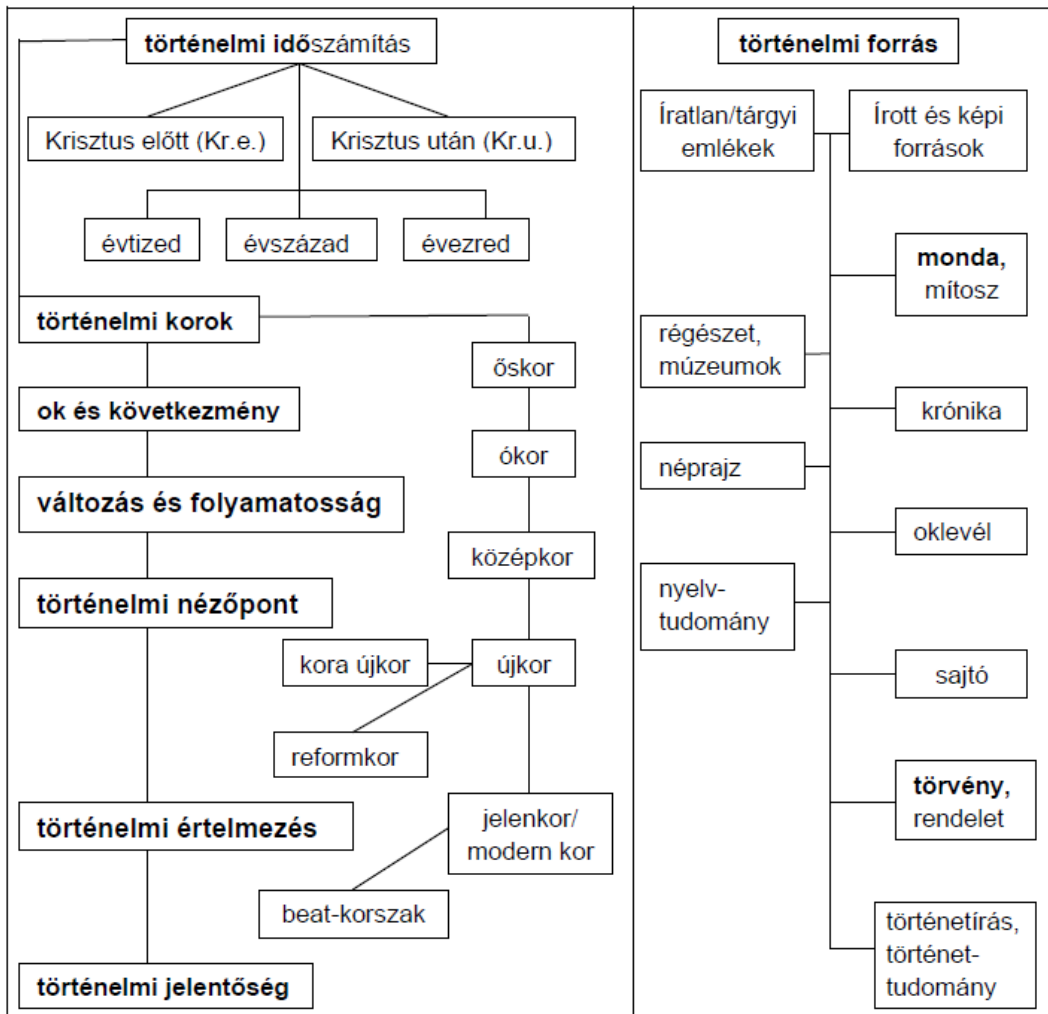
történelmi időszámítás

Krisztus előtt (Kr.e.)

Krisztus után (Kr.u.)

évtized

évszázad

évezred

történelmi korok

őskor

ok és következmény

ókor

változás és folyamatosság

középkor

történelmi nézőpont

kora újkor

újkor

reformkor

történelmi értelmezés

jelenkor/ modern kor

beat-korszak

történelmi jelentőség

történelmi forrás

Íratlan/tárgyi emlékek

Írott és képi források

monda, mítosz

régészet, múzeumok

krónika

néprajz

oklevél

nyelvtudomány

sajtó

törvény, rendelet

történetírás, történettudomány